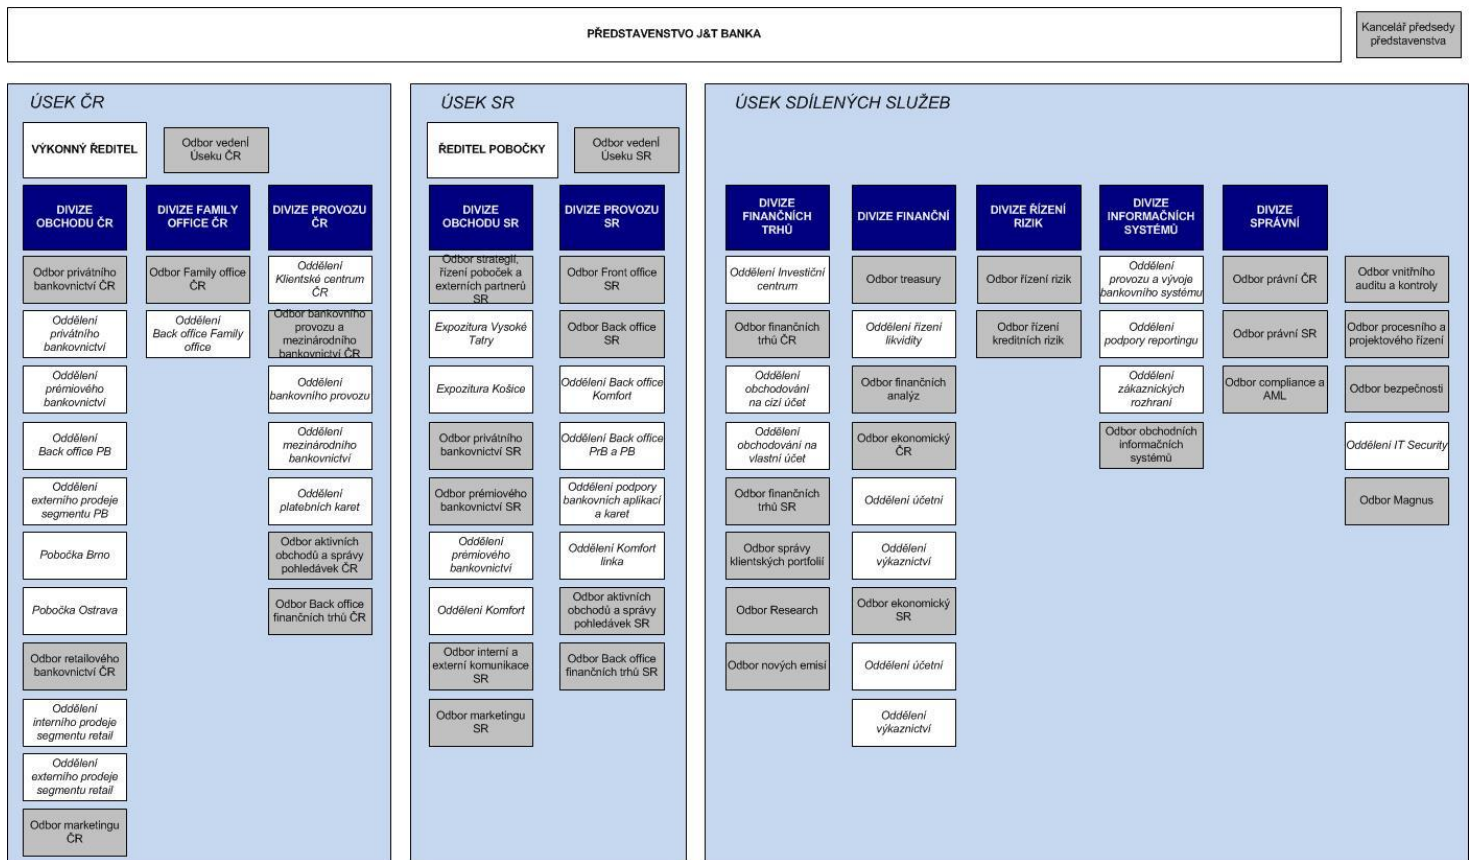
PŘEDSTAVENSTVO J&T BANKA

Kancelář předsedy představenstva

ÚSEK ČR

VÝKONNÝ ŘEDITEL

Odbor vedení Úseku ČR

DIVIZE OBCHODU ČR

Odbor privátního bankovnictví ČR

Oddělení privátního bankovnictví

Oddělení prémiového bankovnictví

Oddělení Back office PB

Oddělení externího prodeje segmentu PB

Pobočka Brno

Pobočka Ostrava

Odbor retailového bankovnictví ČR

Oddělení interního prodeje segmentu retail

Oddělení externího prodeje segmentu retail

Odbor marketingu ČR

DIVIZE FAMILY OFFICE ČR

Odbor Family office ČR

Oddělení Back office Family office

DIVIZE PROVOZU ČR

Oddělení Klientské centrum ČR

Odbor bankovního provozu a mezinárodního bankovnictví ČR

Oddělení bankovního provozu

Oddělení mezinárodního bankovnictví

Oddělení platebních karet

Odbor aktivních obchodů a správy pohledávek ČR

Odbor Back office finančních trhů ČR

ÚSEK SR

ŘEDITEL POBOČKY

Odbor vedení Úseku SR

DIVIZE OBCHODU SR

Odbor strategií, řízení poboček a externích partnerů SR

Expozitura Vysoké Tatry

Expozitura Košice

Odbor privátního bankovnictví SR

Odbor prémiového bankovnictví SR

Oddělení prémiového bankovnictví

Oddělení Komfort

Odbor interní a externí komunikace SR

Odbor marketingu SR

DIVIZE PROVOZU SR

Odbor Front office SR

Odbor Back office SR

Oddělení Back office Komfort

Oddělení Back office PrB a PB

Oddělení podpory bankovních aplikací a karet

Oddělení Komfort linka

Odbor aktivních obchodů a správy pohledávek SR

Odbor Back office finančních trhů SR

ÚSEK SDÍLENÝCH SLUŽEB

DIVIZE FINANČNÍCH TRHŮ

Oddělení Investiční centrum

Odbor finančních trhů ČR

Oddělení obchodování na cizí účet

Oddělení obchodování na vlastní účet

Odbor finančních trhů SR

Odbor správy klientských portfolií

Odbor Research

Odbor nových emisí

DIVIZE FINANČNÍ

Odbor treasury

Oddělení řízení likvidity

Odbor finančních analýz

Odbor ekonomický ČR

Oddělení účetní

Oddělení výkaznictví

Odbor ekonomický SR

Oddělení účetní

Oddělení výkaznictví

DIVIZE ŘÍZENÍ RIZIK

Odbor řízení rizik

Odbor řízení kreditních rizik

DIVIZE INFORMAČNÍCH SYSTÉMŮ

Oddělení provozu a vývoje bankovního systému

Oddělení podpory reportingu

Oddělení zákaznických rozhraní

Odbor obchodních informačních systémů

DIVIZE SPRÁVNÍ

Odbor právní ČR

Odbor právní SR

Odbor compliance a AML

Odbor vnitřního auditu a kontroly

Odbor procesního a projektového řízení

Odbor bezpečnosti

Oddělení IT Security

Odbor Magnus